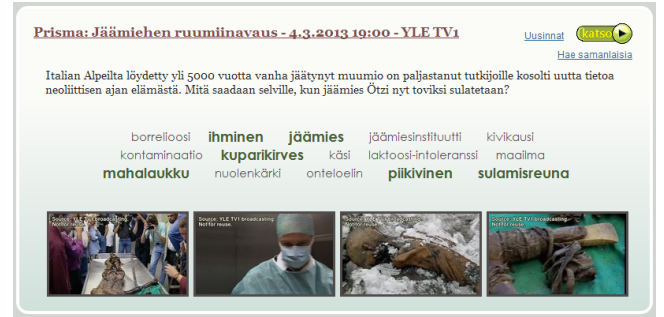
Prisma: Jäämiehen ruumiinavaus - 4.3.2013 19:00 - YLE TV1

Uusinnat katso

Hae samanlaisia

Italian Alpeilta löydetty yli 5000 vuotta vanha jäätynyt muumio on paljastanut tutkijoille kosolti uutta tietoa neoliittisen ajan elämästä. Mitä saadaan selville, kun jäämies Ötzi nyt toviksi sulatetaan?

borrelioosi ihminen jäämies jäämiesinstituutti kivikausi kontaminaatio kuparikirves käsi laktoosi-intoleranssi maailma mahalaukku nuolenkärki onteloelin piikivinen sulamisreuna

Source: YLE TV1 broadcasting. Not for reuse.

Source: YLE TV1 broadcasting. Not for reuse.

Source: YLE TV1 broadcasting. Not for reuse.

Source: YLE TV1 broadcasting. Not for reuse.